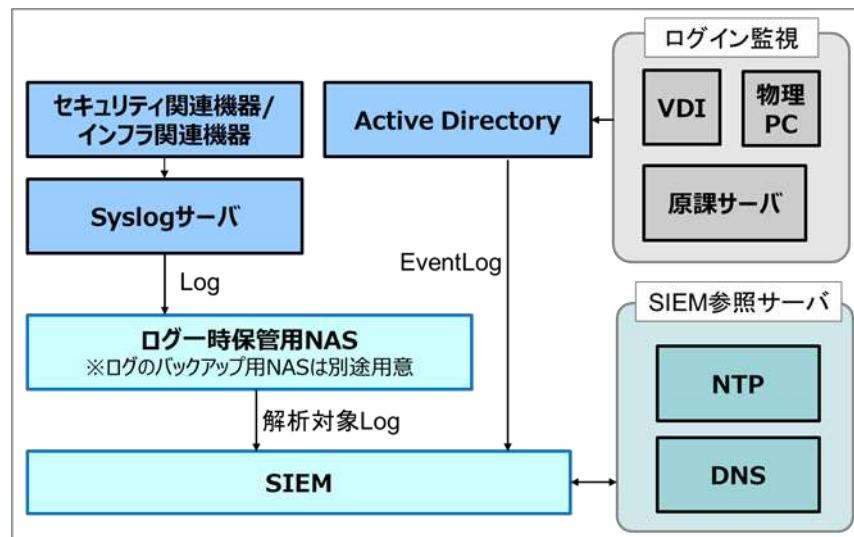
セキュリティ関連機器/
インフラ関連機器

Active Directory

ログイン監視

VDI

物理
PC

原課サーバ

Syslogサーバ

Log

EventLog

ログ一時保管用NAS
※ログのバックアップ用NASは別途用意

SIEM参照サーバ

NTP

解析対象Log

DNS

SIEM